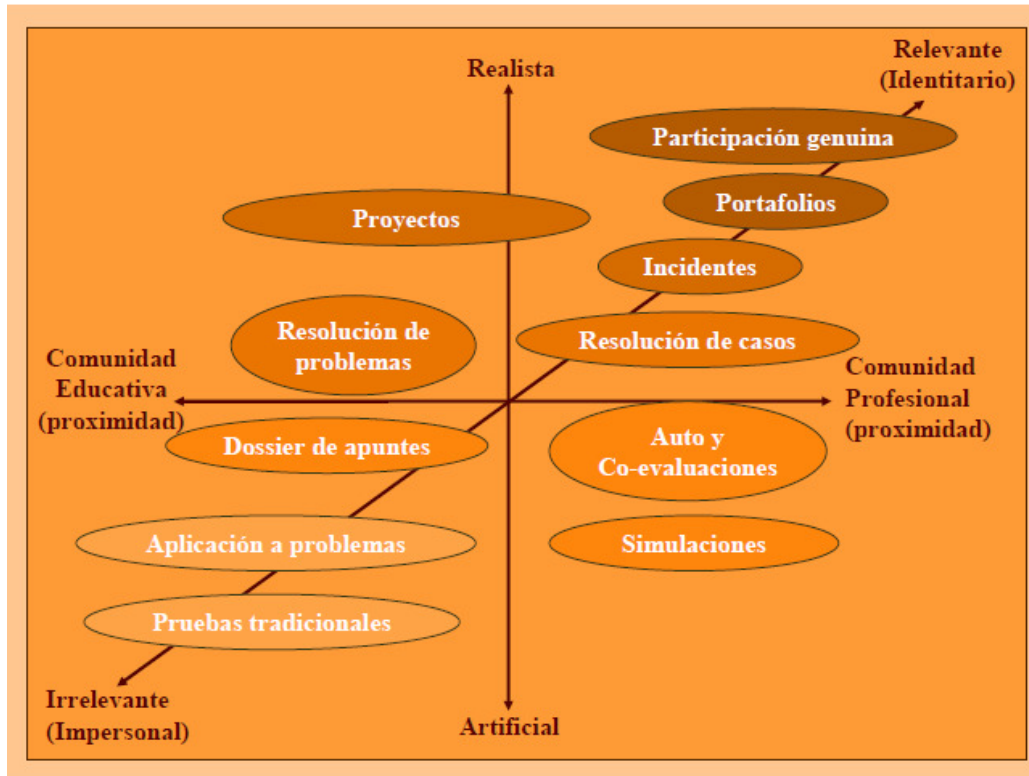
Realista

Relevante (Identitario)

Participación genuina

Portafolios

Proyectos

Incidentes

Resolución de problemas

Resolución de casos

Comunidad Educativa (proximidad)

Comunidad Profesional (proximidad)

Dossier de apuntes

Auto y Co-evaluaciones

Aplicación a problemas

Simulaciones

Pruebas tradicionales

Irrelevante (Impersonal)

Artificial